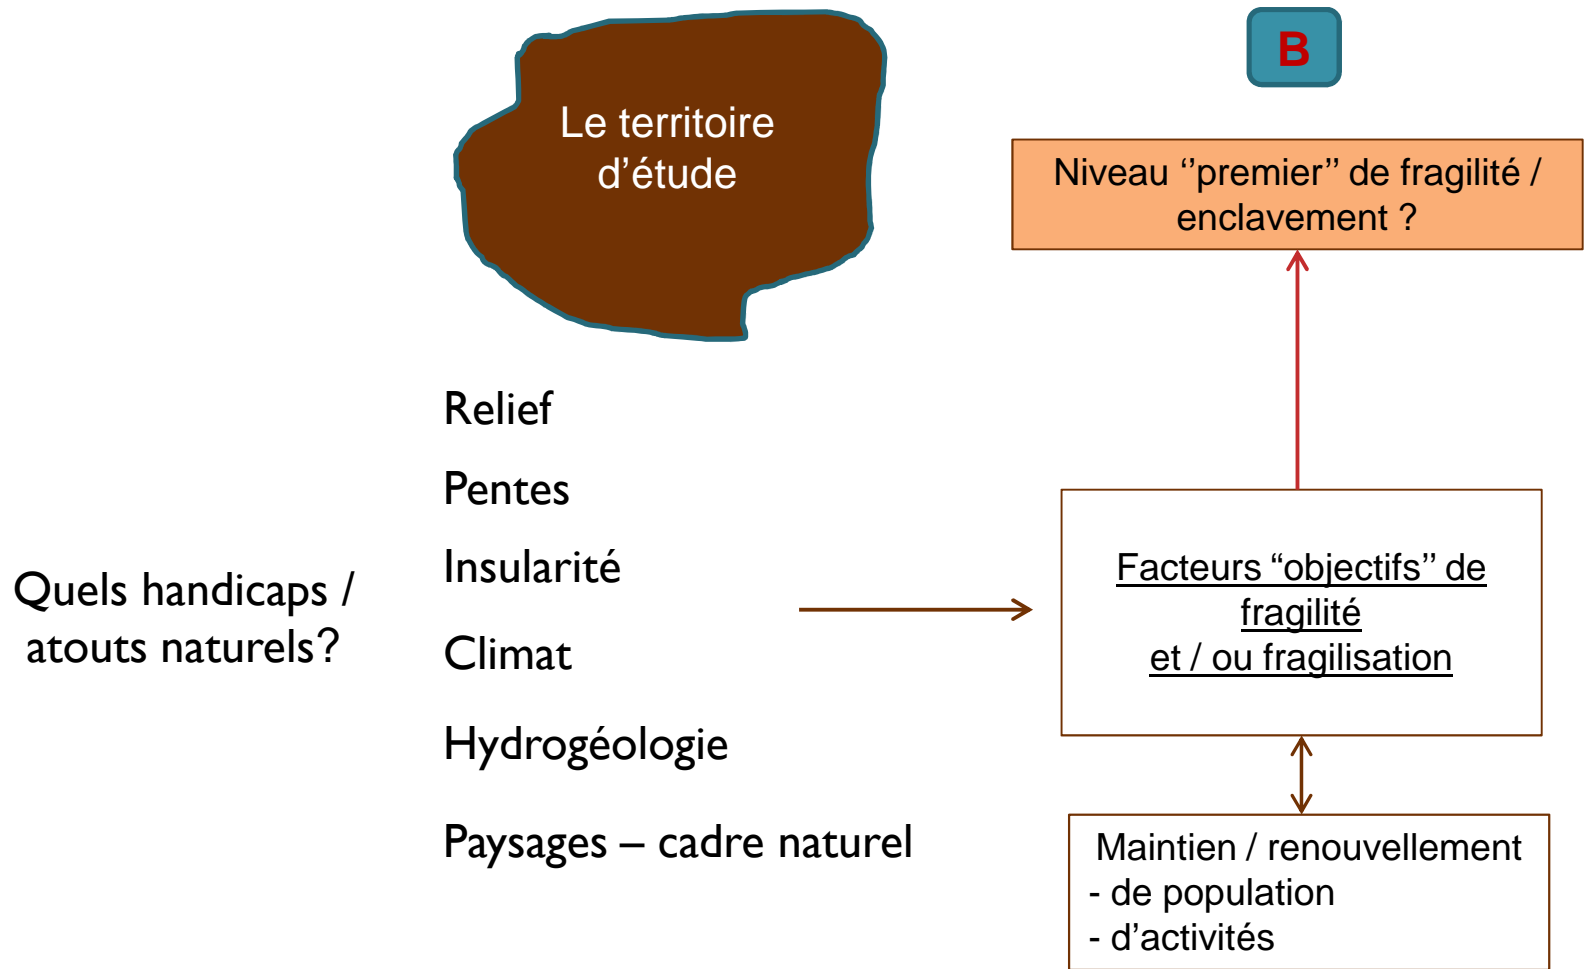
Le territoire d'étude

B

Niveau ''premier'' de fragilité / enclavement ?

Relief

Pentes

Insularité

Quels handicaps / atouts naturels?

Climat

Hydrogéologie

Paysages – cadre naturel

Facteurs "objectifs" de fragilité
et / ou fragilisation

Maintien / renouvellement
- de population
- d'activités